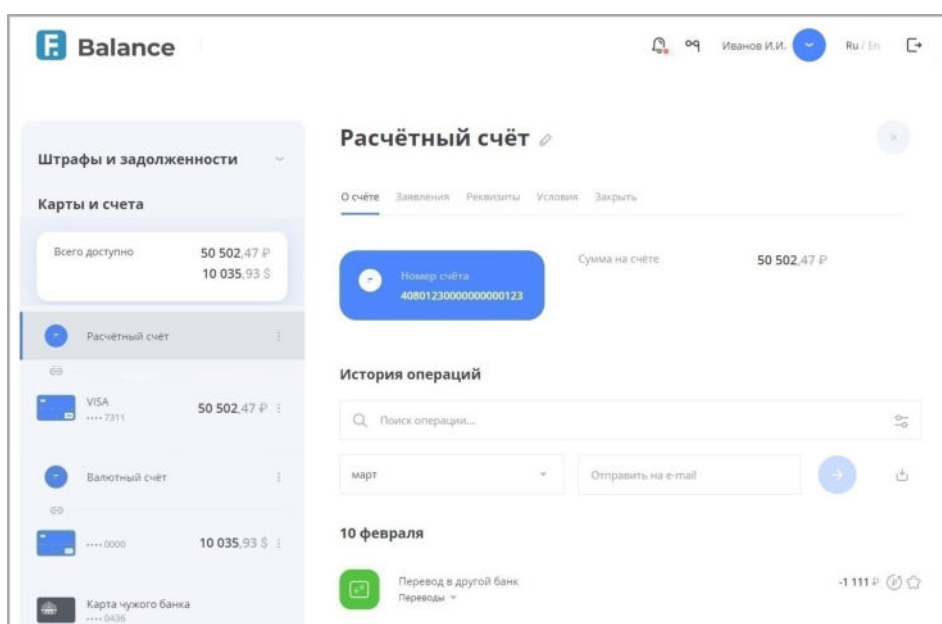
F Balance

Иванов И.И.
Ru / En

Штрафы и задолженности

Карты и счета

Всего доступно
50 502,47 ₽
10 035,93 $

Расчётный счёт

VISA
•••• 7311
50 502,47 ₽

Валютный счёт

•••• 0000
10 035,93 $

Карта чужого банка
•••• 0436

Расчётный счёт

О счёте Заявления Реквизиты Условия Закрыть

Номер счёта
40801230000000000123

Сумма на счёте
50 502,47 ₽

История операций

Поиск операции...

март

Отправить на e-mail

10 февраля

Перевод в другой банк
Переводы
-1 111 ₽